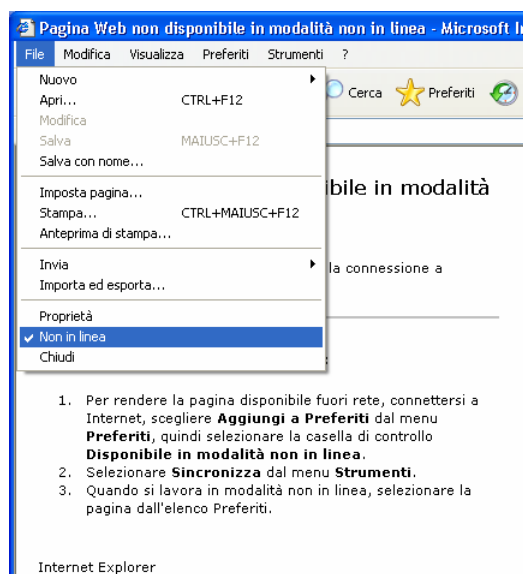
Pagina Web non disponibile in modalità non in linea - Microsoft I

File Modifica Visualizza Preferiti Strumenti ?

Nuovo
Apri... CTRL+F12
Modifica
Salva MAIUSC+F12
Salva con nome...
Imposta pagina...
Stampa... CTRL+MAIUSC+F12
Anteprima di stampa...
Invia
Importa ed esporta...
Proprietà
✓ Non in linea
Chiudi

Cerca Preferiti

bile in modalità

la connessione a

1. Per rendere la pagina disponibile fuori rete, connettersi a Internet, scegliere **Aggiungi a Preferiti** dal menu **Preferiti**, quindi selezionare la casella di controllo **Disponibile in modalità non in linea**.
2. Selezionare **Sincronizza** dal menu **Strumenti**.
3. Quando si lavora in modalità non in linea, selezionare la pagina dall'elenco Preferiti.

Internet Explorer